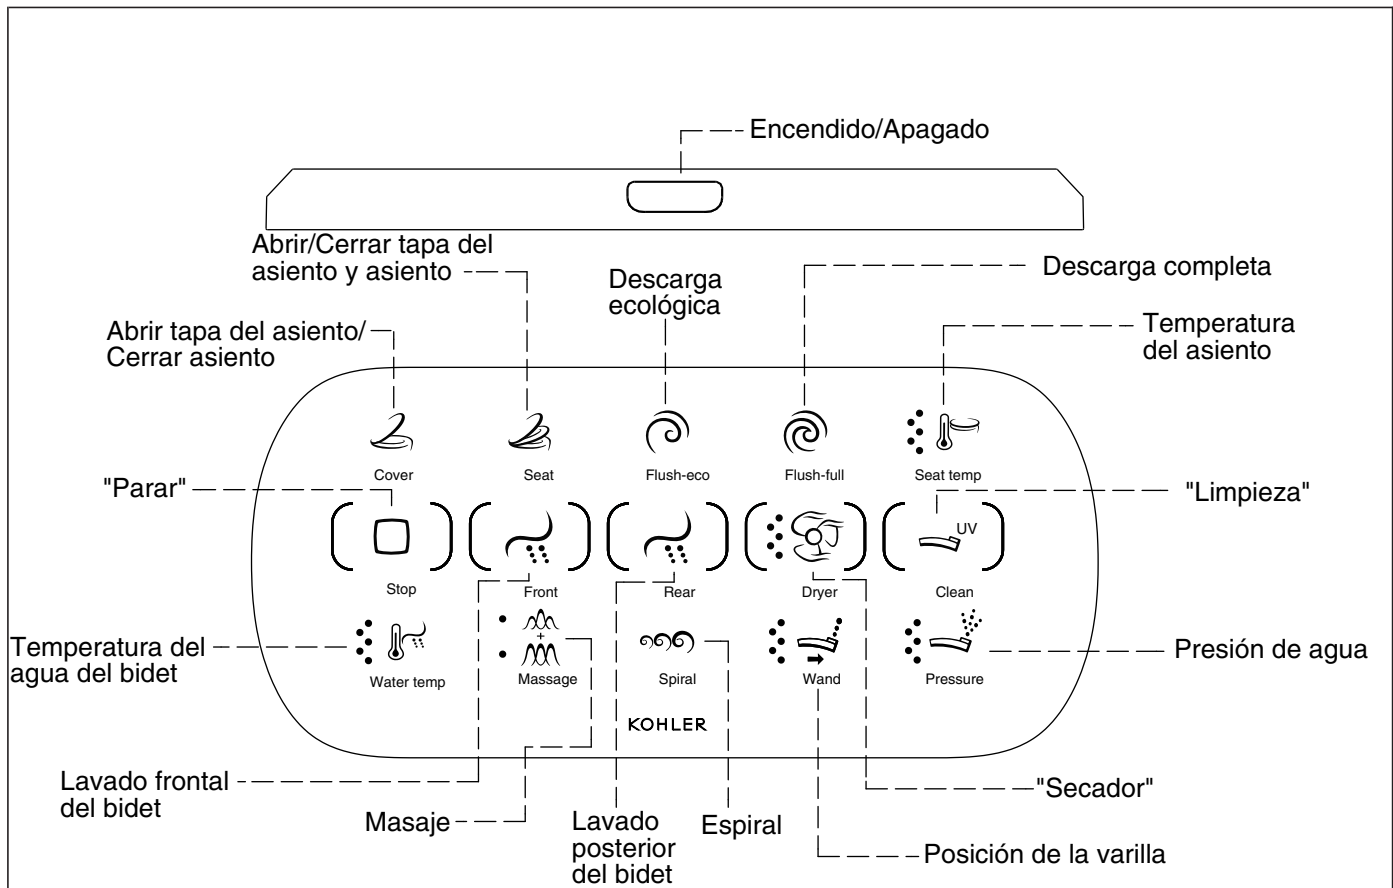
Encendido/Apagado

Abrir/Cerrar tapa del asiento y asiento

Descarga ecológica

Descarga completa

Abrir tapa del asiento/ Cerrar asiento

Temperatura del asiento

Cover

Seat

Flush-eco

Flush-full

Seat temp

"Parar"

"Limpieza"

UV

Stop

Front

Rear

Dryer

Clean

Temperatura del agua del bidet

+

Water temp

Massage

Spiral

Wand

Pressure

Presión de agua

KOHLER

Lavado frontal del bidet

"Secador"

Masaje

Lavado posterior del bidet

Espiral

Posición de la varilla